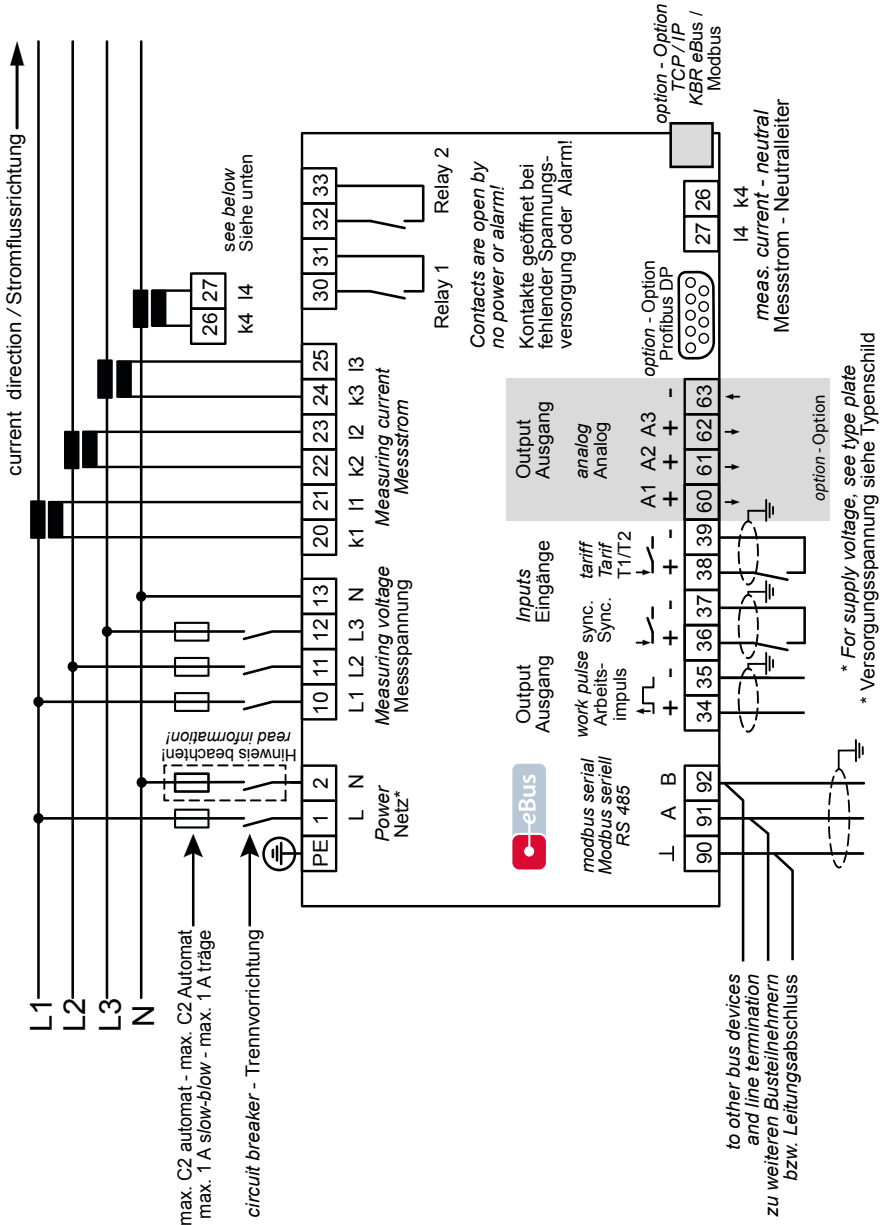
current direction / Stromflussrichtung

L1
L2
L3
N

max. C2 automat - max. C2 Automat
max. 1 A slow-blow - max. 1 A träge

circuit breaker - Trennvorrichtung

read information!
Hinweis beachten!

PE 1 2
L N
Power
Netz*

10 11 12 13
L1 L2 L3 N
Measuring voltage
Messspannung

20 21 22 23 24 25
k1 l1 k2 l2 k3 l3
Measuring current
Messstrom

26 27
k4 l4

see below
Siehe unten

30 31 32 33
Relay 1 Relay 2

Contacts are open by no power or alarm!
Kontakte geöffnet bei fehlender Spannungsversorgung oder Alarm!

option - Option
TCP / IP
KBR eBus /
Modbus

eBus

modbus serial
Modbus seriell
RS 485

90 91 92
⊥ A B

Output
Ausgang
work pulse
Arbeitsimpuls
34 35
+ -

Inputs
Eingänge
sync.
Sync.
36 37
+ -
tariff
Tarif
T1/T2
38 39
+ -

Output
Ausgang
analog
Analog
A1 A2 A3
+ + + -
60 61 62 63

option - Option

option - Option
Profibus DP

27 26
l4 k4
meas. current - neutral
Messstrom - Neutralleiter

* For supply voltage, see type plate
* Versorgungsspannung siehe Typenschild

to other bus devices
and line termination
zu weiteren Busteilnehmern
bzw. Leitungsabschluss